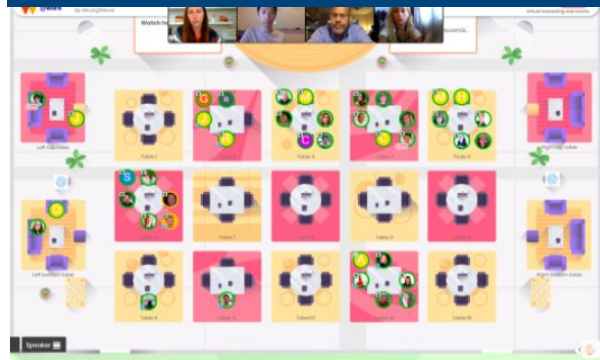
Watch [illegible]

Left top table

Table 1

Table 2

Table 3

Table 4

Table 5

Right top table

Table 6

Table 7

Table 8

Table 9

Table 10

Left bottom table

Right bottom table

Table 11

Table 12

Table 13

Table 14

Table 15

Speaker